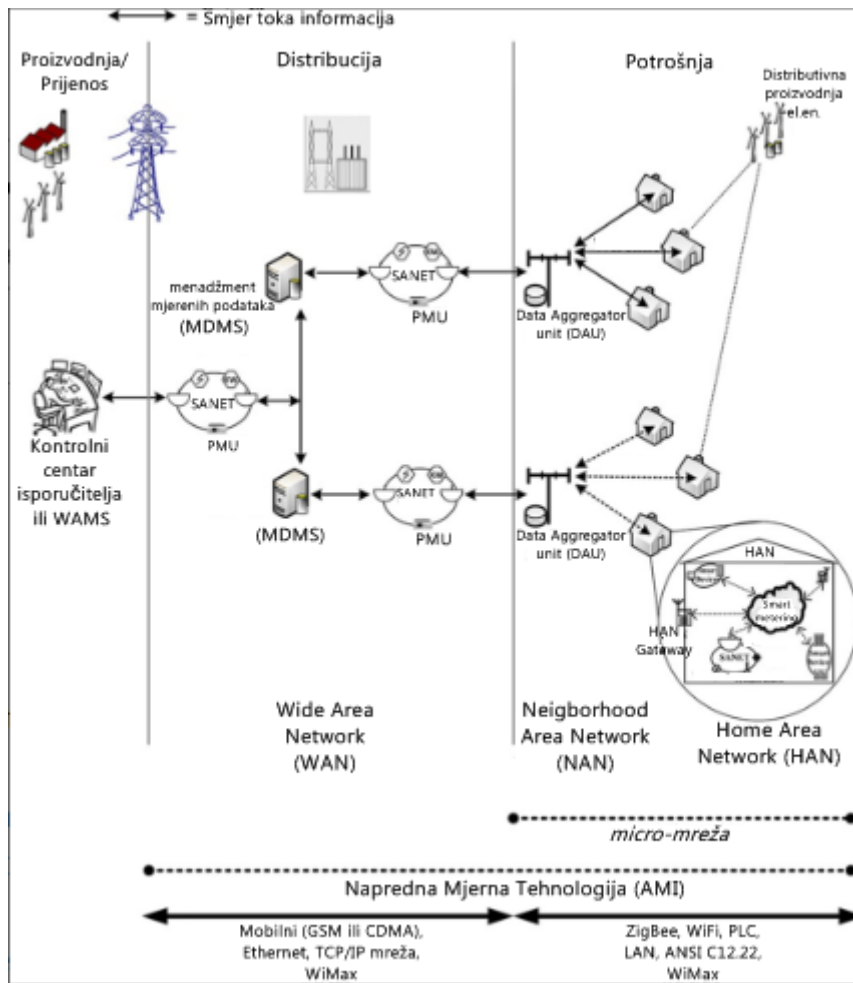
= Smjer toka informacija

Proizvodnja/ Prijenos

Distribucija

Potrošnja

Distributivna proizvodnja el.en.

menadžment mjerenih podataka (MDMS)

SANET

PMU

Data Aggregator unit (DAU)

SANET

PMU

Kontrolni centar isporučitelja ili WAMS

(MDMS)

SANET

PMU

Data Aggregator unit (DAU)

HAN

Smart metering

HAN Gateway

SANET

Wide Area Network (WAN)

Neigborhood Area Network (NAN)

Home Area Network (HAN)

micro-mreža

Napredna Mjerna Tehnologija (AMI)

Mobilni (GSM ili CDMA), Ethernet, TCP/IP mreža, WiMax

ZigBee, WiFi, PLC, LAN, ANSI C12.22, WiMax